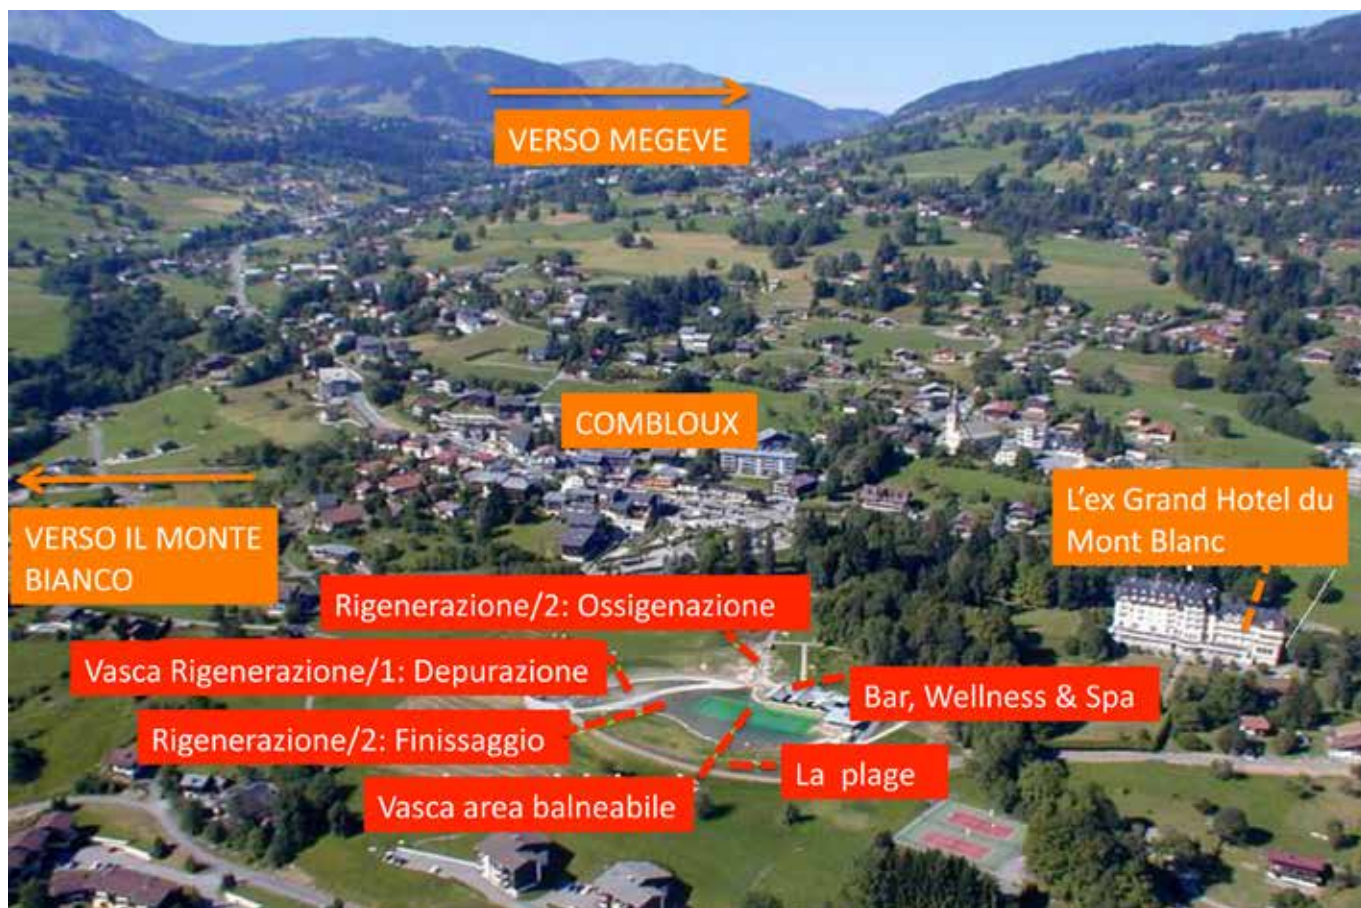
VERSO MEGEVE

COMBLOUX

VERSO IL MONTE BIANCO

L'ex Grand Hotel du Mont Blanc

Rigenerazione/2: Ossigenazione

Vasca Rigenerazione/1: Depurazione

Bar, Wellness & Spa

Rigenerazione/2: Finissaggio

La plage

Vasca area balneabile